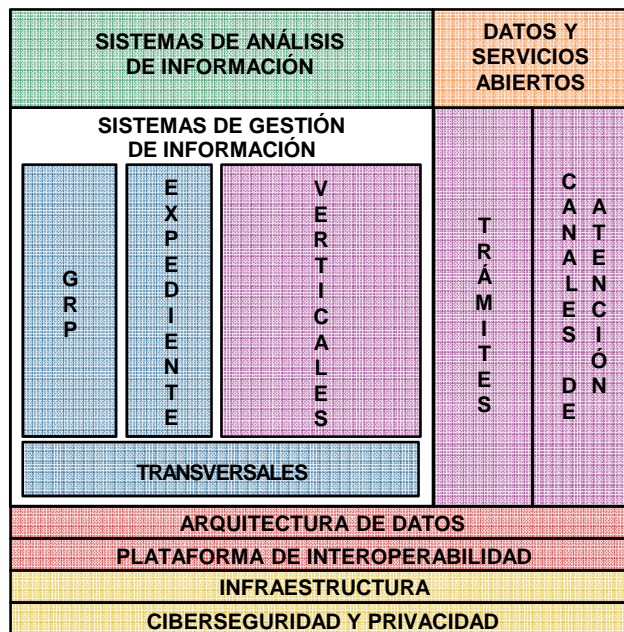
SISTEMAS DE ANÁLISIS DE INFORMACIÓN

DATOS Y SERVICIOS ABIERTOS

SISTEMAS DE GESTIÓN DE INFORMACIÓN

GRP

EXPEDIENTE

VERTICALES

TRANSVERSALES

TRÁMITES

CANALES DE ATENCIÓN

ARQUITECTURA DE DATOS

PLATAFORMA DE INTEROPERABILIDAD

INFRAESTRUCTURA

CIBERSEGURIDAD Y PRIVACIDAD